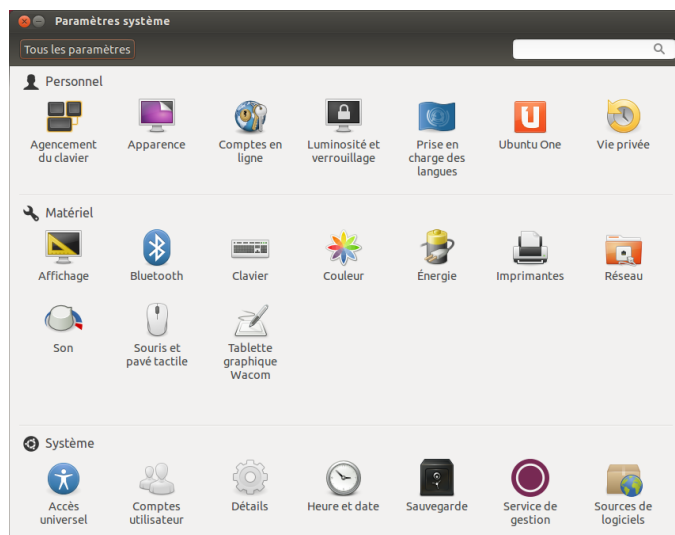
Paramètres système

Tous les paramètres

Personnel

Agencement du clavier

Apparence

Comptes en ligne

Luminosité et verrouillage

Prise en charge des langues

Ubuntu One

Vie privée

Matériel

Affichage

Bluetooth

Clavier

Couleur

Énergie

Imprimantes

Réseau

Son

Souris et pavé tactile

Tablette graphique Wacom

Système

Accès universel

Comptes utilisateur

Détails

Heure et date

Sauvegarde

Service de gestion

Sources de logiciels